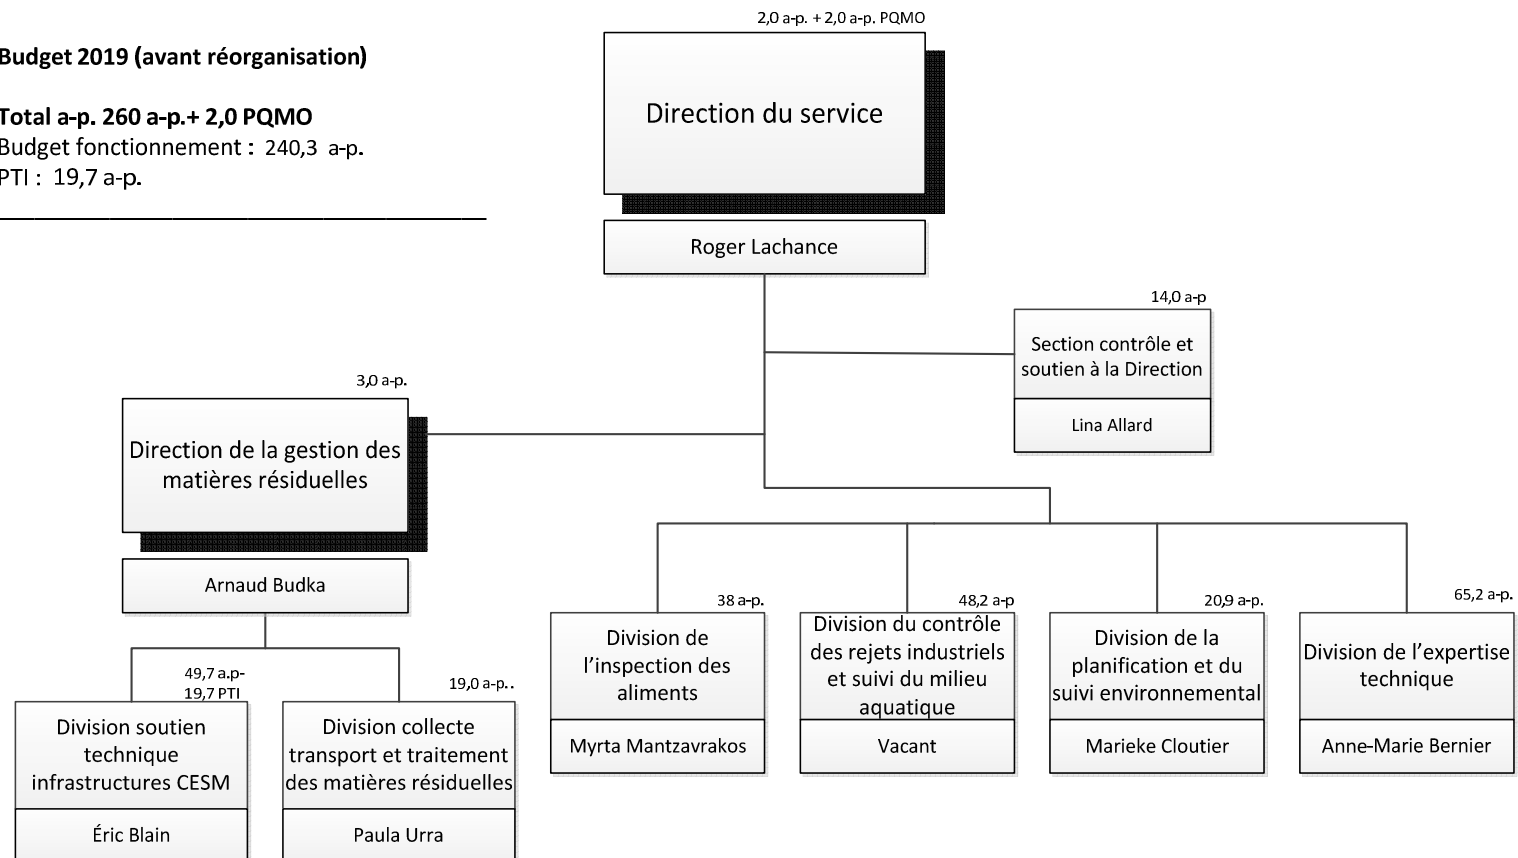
Budget 2019 (avant réorganisation)

Total a-p. 260 a-p.+ 2,0 PQMO
Budget fonctionnement : 240,3 a-p.
PTI : 19,7 a-p.

2,0 a-p. + 2,0 a-p. PQMO

Direction du service

Roger Lachance

14,0 a-p

Section contrôle et soutien à la Direction

Lina Allard

3,0 a-p.

Direction de la gestion des matières résiduelles

Arnaud Budka

49,7 a.p-
19,7 PTI

Division soutien technique infrastructures CESM

Éric Blain

19,0 a-p..

Division collecte transport et traitement des matières résiduelles

Paula Urra

38 a-p.

Division de l'inspection des aliments

Myrta Mantzavrakos

48,2 a-p

Division du contrôle des rejets industriels et suivi du milieu aquatique

Vacant

20,9 a-p.

Division de la planification et du suivi environnemental

Marieke Cloutier

65,2 a-p.

Division de l'expertise technique

Anne-Marie Bernier